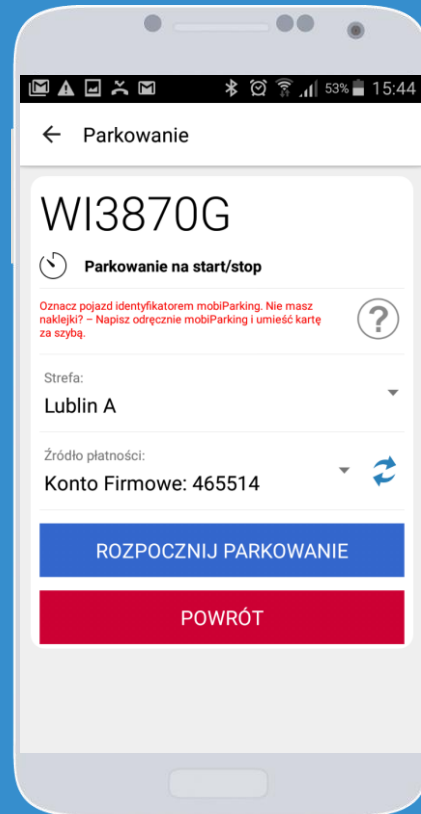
53% 15:44

Parkowanie

WI3870G

Parkowanie na start/stop

Oznacz pojazd identyfikatorem mobiParking. Nie masz naklejki? – Napisz odręcznie mobiParking i umieść kartę za szybą.

?

Strefa:
Lublin A

Źródło płatności:
Konto Firmowe: 465514

ROZPOCZNIJ PARKOWANIE

POWRÓT